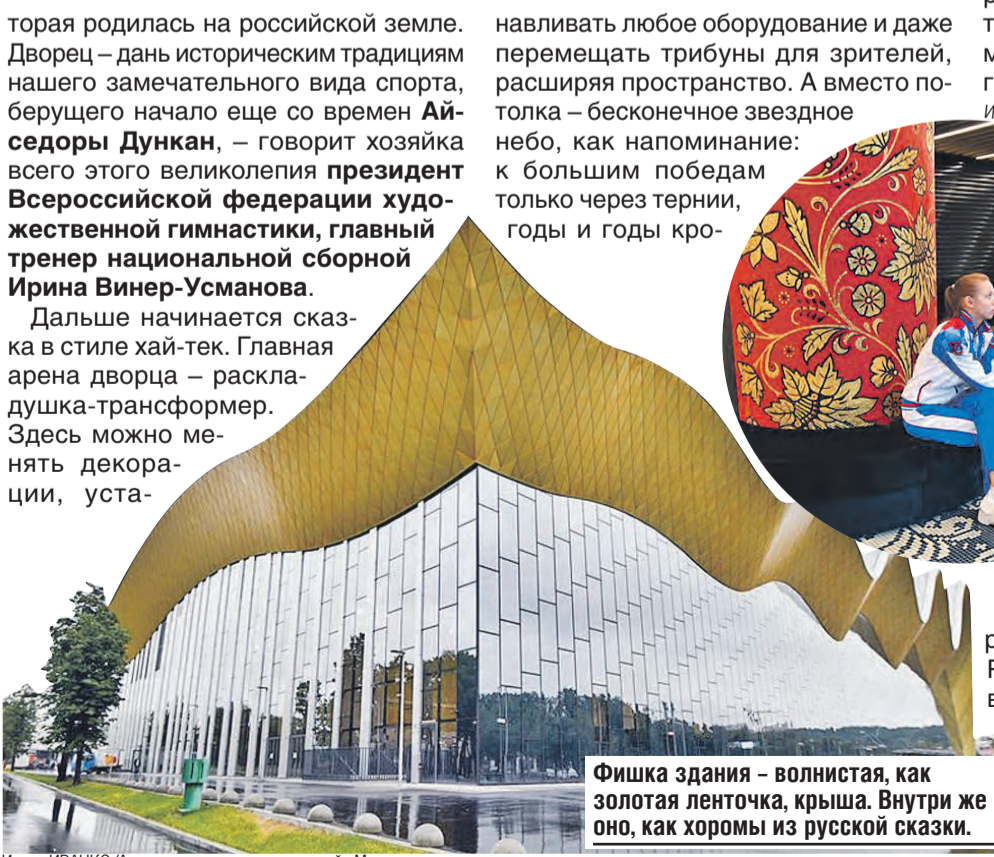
торая родилась на российской земле. Дворец – дань историческим традициям нашего замечательного вида спорта, берущего начало еще со времен **Айседоры Дункан**, – говорит хозяйка всего этого великолепия **президент Всероссийской федерации художественной гимнастики, главный тренер национальной сборной Ирина Винер-Усманова**.

Дальше начинается сказка в стиле хай-тек. Главная арена дворца – раскладушка-трансформер. Здесь можно менять декорации, устанавливать любое оборудование и даже перемещать трибуны для зрителей, расширяя пространство. А вместо потолка – бесконечное звездное небо, как напоминание: к большим победам только через тернии, годы и годы кро-

р
т
м
г
и

р
F
в

Фишка здания – волнистая, как золотая ленточка, крыша. Внутри же оно, как хоромы из русской сказки.

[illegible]